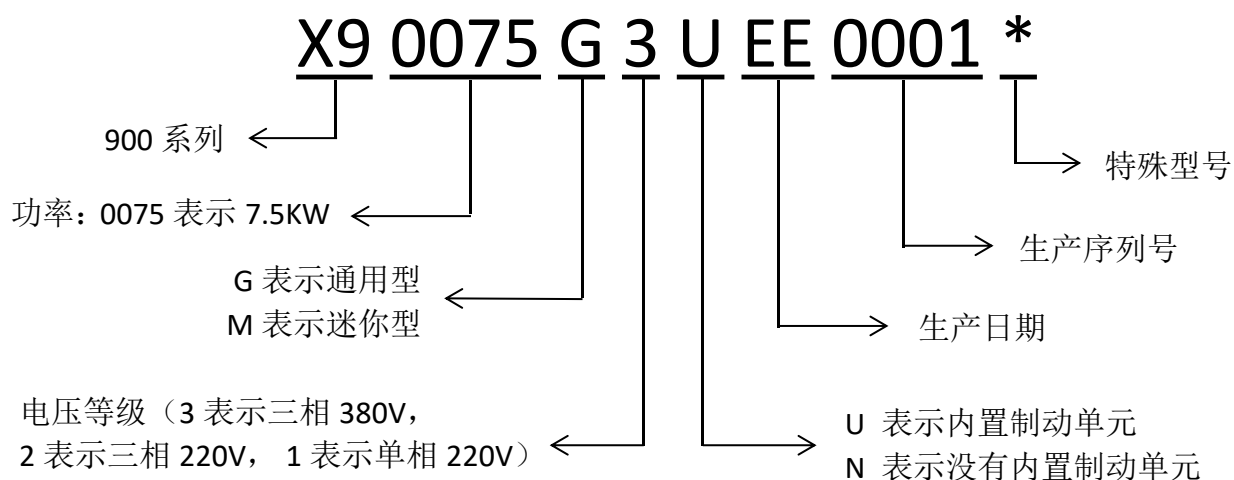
X9 0075 G 3 U EE 0001 *

900 系列

特殊型号

功率：0075 表示 7.5KW

生产序列号

G 表示通用型
M 表示迷你型

生产日期

电压等级（3 表示三相 380V，
2 表示三相 220V， 1 表示单相 220V）

U 表示内置制动单元
N 表示没有内置制动单元